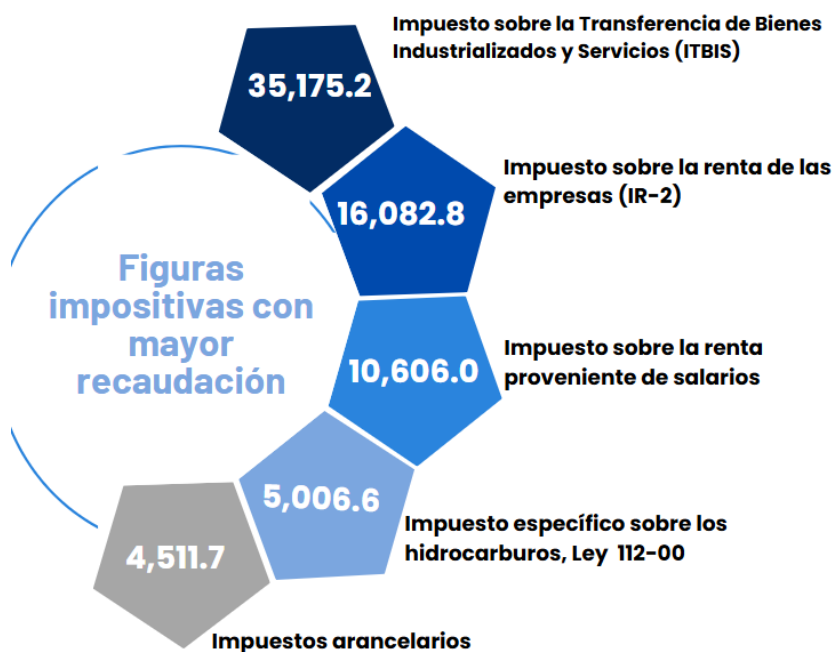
Figuras impositivas con mayor recaudación

35,175.2
Impuesto sobre la Transferencia de Bienes Industrializados y Servicios (ITBIS)

16,082.8
Impuesto sobre la renta de las empresas (IR-2)

10,606.0
Impuesto sobre la renta proveniente de salarios

5,006.6
Impuesto específico sobre los hidrocarburos, Ley 112-00

4,511.7
Impuestos arancelarios